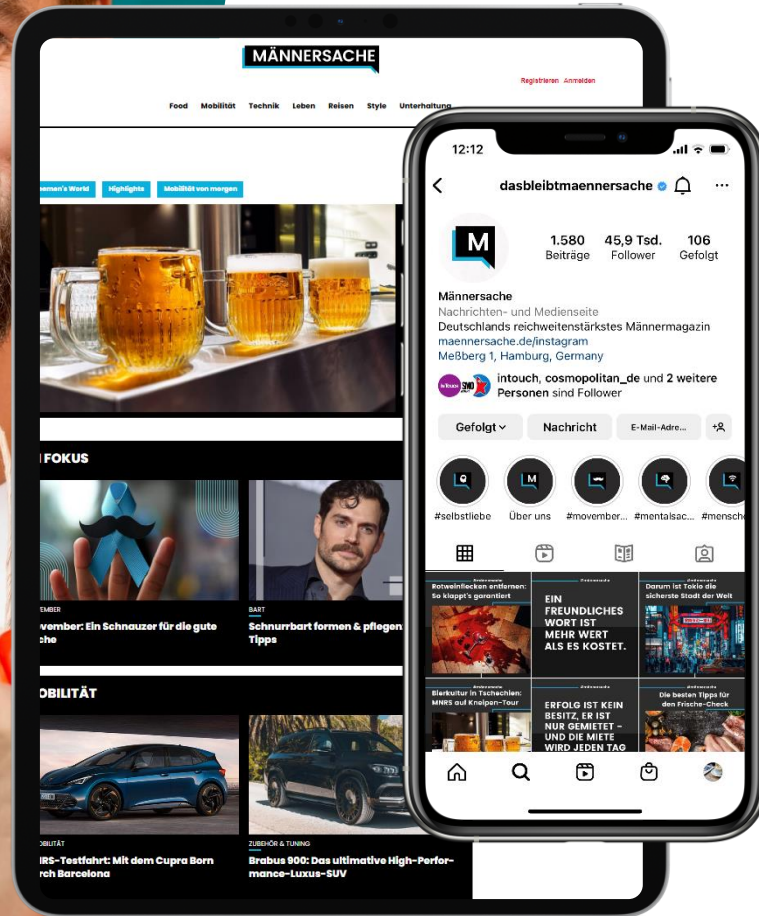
MÄNNERSACHE

Registrieren Anmelden

Food Mobilität Technik Leben Reisen Style Unterhaltung

emen's World Highlights Mobilität von morgen

FOKUS

VEMBER
vember: Ein Schnauzer für die gute che

BART
Schnurrbart formen & pflegen Tipps

OBILITÄT

OBILITÄT
RS-Testfahrt: Mit dem Cupra Born rch Barcelona

ZUBEHÖR & TUNING
Brabus 900: Das ultimative High-Performance-Luxus-SUV

12:12

dasbleibtmaennersache

M

1.580 Beiträge
45,9 Tsd. Follower
106 Gefolgt

Männersache
Nachrichten- und Medienseite
Deutschlands reichweitenstärkstes Männermagazin
maennersache.de/instagram
Meßberg 1, Hamburg, Germany

intouch, cosmopolitan_de und 2 weitere Personen sind Follower

Gefolgt
Nachricht
E-Mail-Adre...

#selbstliebe
Über uns
#movember...
#mentalsac...
#mensche

Rotweinflecken entfernen: So klappt's garantiert

EIN FREUNDLICHES WORT IST MEHR WERT ALS ES KOSTET.

Darum ist Tokio die sicherste Stadt der Welt

Bierkultur in Tschechien: MNRS auf Kneipen-Tour

ERFOLG IST KEIN BESITZ, ER IST NUR GEMIETET - UND DIE MIETE WIRD JEDEN TAG

Die besten Tipps für den Frische-Check